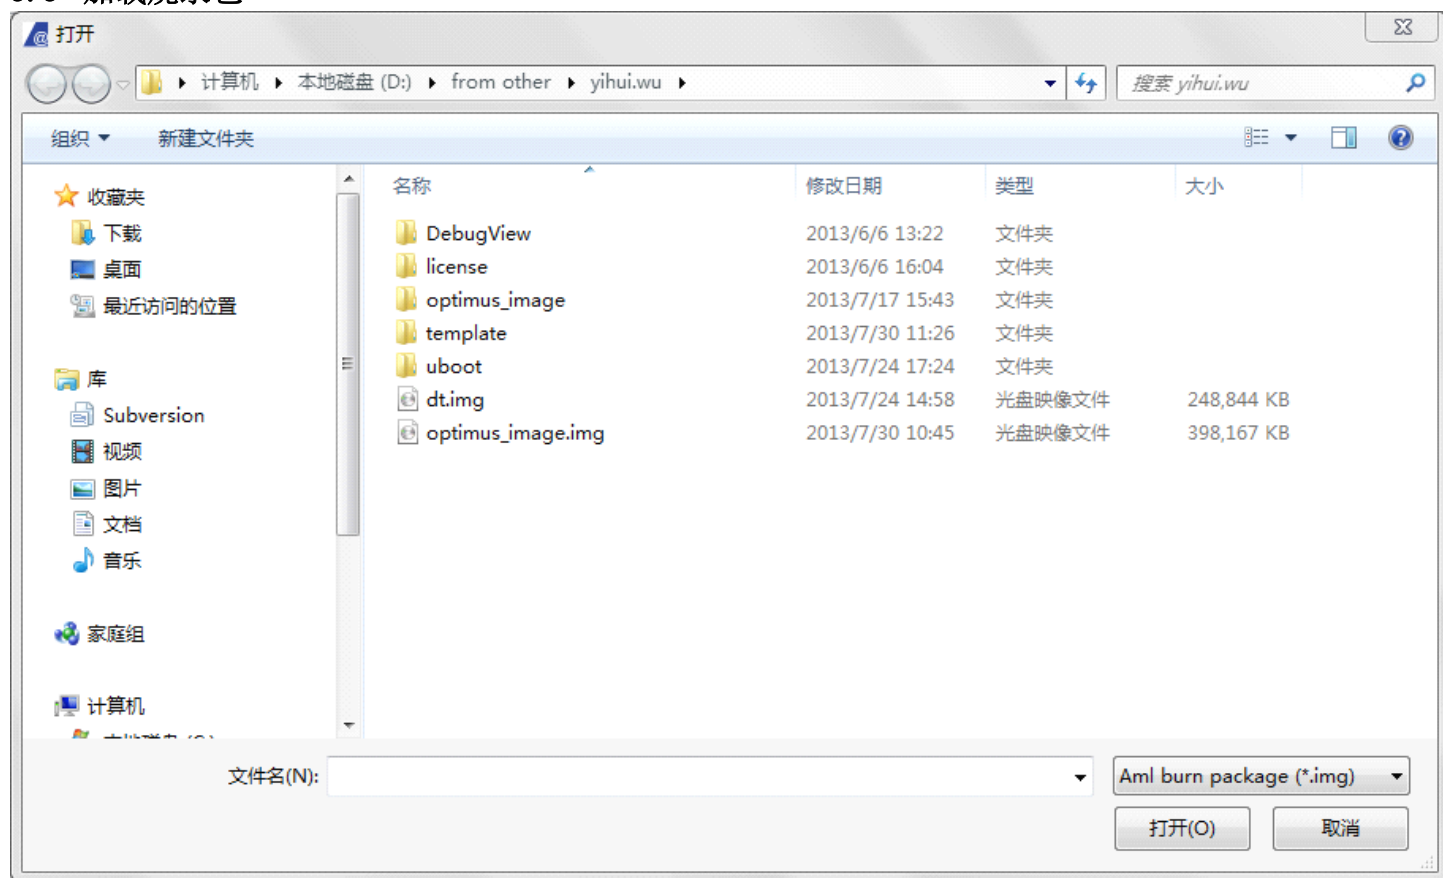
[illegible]

打开

计算机 ▸ 本地磁盘 (D:) ▸ from other ▸ yihui.wu ▸

搜索 yihui.wu

组织 ▾ 新建文件夹

收藏夹
下载
桌面
最近访问的位置

库
Subversion
视频
图片
文档
音乐

家庭组

计算机
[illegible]

| 名称 | 修改日期 | 类型 | 大小 |
|---|---|---|---|
| DebugView | 2013/6/6 13:22 | 文件夹 | |
| license | 2013/6/6 16:04 | 文件夹 | |
| optimus_image | 2013/7/17 15:43 | 文件夹 | |
| template | 2013/7/30 11:26 | 文件夹 | |
| uboot | 2013/7/24 17:24 | 文件夹 | |
| dt.img | 2013/7/24 14:58 | 光盘映像文件 | 248,844 KB |
| optimus_image.img | 2013/7/30 10:45 | 光盘映像文件 | 398,167 KB |

文件名(N):

Aml burn package (*.img)

打开(O)

取消